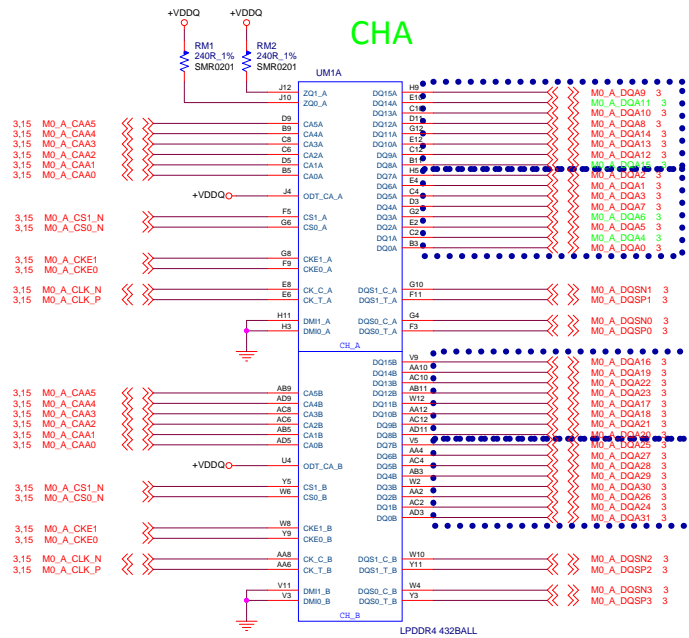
CHA

+VDDQ +VDDQ
RM1 240R_1% SMR0201
RM2 240R_1% SMR0201

UM1A

J12 ZQ1_A
J10 ZQ0_A

3,15 M0_A_CAA5 D9 CA5A
3,15 M0_A_CAA4 B9 CA4A
3,15 M0_A_CAA3 C8 CA3A
3,15 M0_A_CAA2 C6 CA2A
3,15 M0_A_CAA1 D5 CA1A
3,15 M0_A_CAA0 B5 CA0A

+VDDQ J4 ODT_CA_A

3,15 M0_A_CS1_N F5 CS1_A
3,15 M0_A_CS0_N G6 CS0_A

3,15 M0_A_CKE1 G8 CKE1_A
3,15 M0_A_CKE0 F9 CKE0_A

3,15 M0_A_CLK_N E8 CK_C_A
3,15 M0_A_CLK_P E6 CK_T_A

H11 DMI1_A
H3 DMI0_A

CH_A

DQ15A H9 M0_A_DQA9 3
DQ14A E10 M0_A_DQA11 3
DQ13A C10 M0_A_DQA10 3
DQ12A D11 M0_A_DQA8 3
DQ11A G11 M0_A_DQA14 3
DQ10A E12 M0_A_DQA13 3
DQ9A C12 M0_A_DQA12 3
DQ8A B11 M0_A_DQA15 3
DQ7A H5 M0_A_DQA2 3
DQ6A E4 M0_A_DQA1 3
DQ5A C4 M0_A_DQA3 3
DQ4A D3 M0_A_DQA7 3
DQ3A G2 M0_A_DQA6 3
DQ2A E2 M0_A_DQA5 3
DQ1A C2 M0_A_DQA4 3
DQ0A B3 M0_A_DQA0 3

DQS1_C_A G10 M0_A_DQSN1 3
DQS1_T_A F11 M0_A_DQSP1 3

DQS0_C_A G4 M0_A_DQSN0 3
DQS0_T_A F3 M0_A_DQSP0 3

3,15 M0_A_CAA5 AB9 CA5B
3,15 M0_A_CAA4 AD9 CA4B
3,15 M0_A_CAA3 AC8 CA3B
3,15 M0_A_CAA2 AC6 CA2B
3,15 M0_A_CAA1 AB5 CA1B
3,15 M0_A_CAA0 AD5 CA0B

+VDDQ U4 ODT_CA_B

3,15 M0_A_CS1_N Y5 CS1_B
3,15 M0_A_CS0_N W6 CS0_B

3,15 M0_A_CKE1 W8 CKE1_B
3,15 M0_A_CKE0 Y9 CKE0_B

3,15 M0_A_CLK_N AA8 CK_C_B
3,15 M0_A_CLK_P AA6 CK_T_B

V11 DMI1_B
V3 DMI0_B

CH_B

DQ15B V9 M0_A_DQA16 3
DQ14B AA10 M0_A_DQA19 3
DQ13B AC10 M0_A_DQA22 3
DQ12B AB11 M0_A_DQA23 3
DQ11B W12 M0_A_DQA17 3
DQ10B AA12 M0_A_DQA18 3
DQ9B AC12 M0_A_DQA21 3
DQ8B AD11 M0_A_DQA20 3
DQ7B V5 M0_A_DQA25 3
DQ6B AA4 M0_A_DQA27 3
DQ5B AC4 M0_A_DQA28 3
DQ4B AB3 M0_A_DQA29 3
DQ3B W2 M0_A_DQA30 3
DQ2B AA2 M0_A_DQA26 3
DQ1B AC2 M0_A_DQA24 3
DQ0B AD3 M0_A_DQA31 3

DQS1_C_B W10 M0_A_DQSN2 3
DQS1_T_B Y11 M0_A_DQSP2 3

DQS0_C_B W4 M0_A_DQSN3 3
DQS0_T_B Y3 M0_A_DQSP3 3

LPDDR4 432BALL